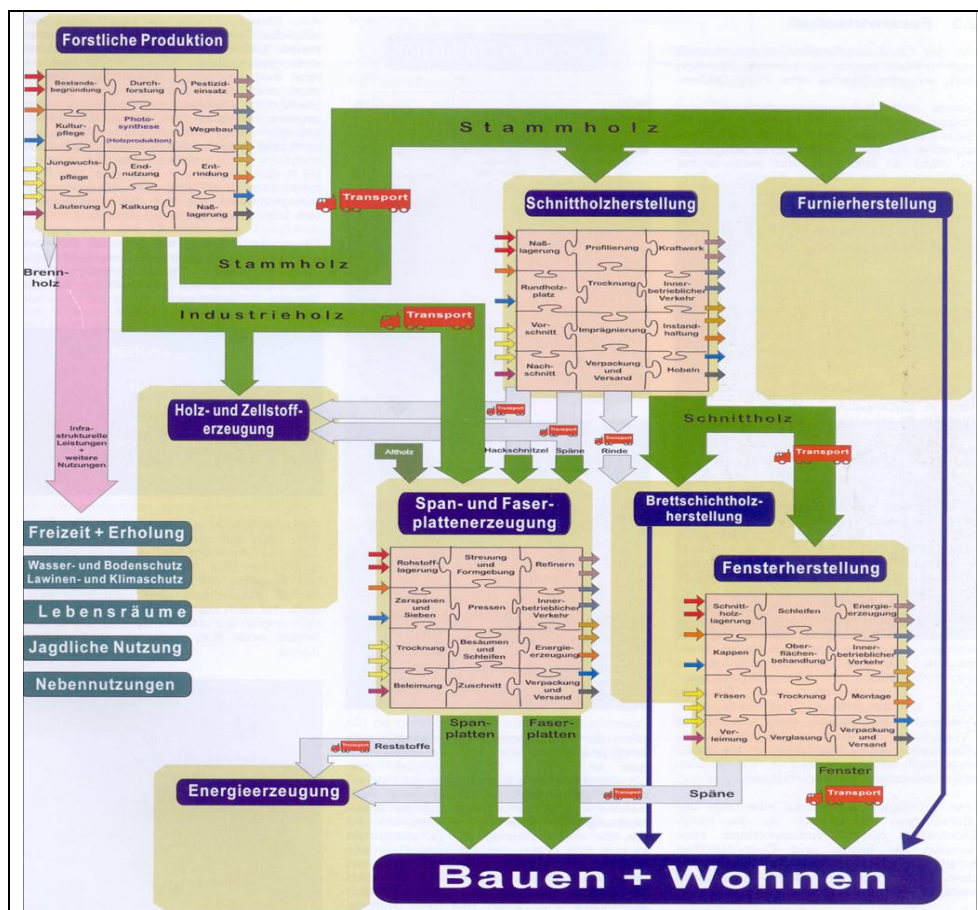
Forstliche Produktion

Bestandsbegründung
Durchforstung
Pestizideinsatz
Kulturpflege
Photosynthese (Holzproduktion)
Wegebau
Jungwuchspflege
Endnutzung
Entrindung
Läuterung
Kalkung
Naßlagerung

Stammholz

Transport

Stammholz

Brennholz

Industrieholz

Transport

Schnittholzherstellung

Naßlagerung
Profilierung
Kraftwerk
Rundholzplatz
Trocknung
Innerbetrieblicher Verkehr
Vorschnitt
Imprägnierung
Instandhaltung
Nachschnitt
Verpackung und Versand
Hobeln

Furnierherstellung

Holz- und Zellstofferzeugung

Transport
Transport
Transport

Infrastrukturelle Leistungen + weitere Nutzungen

Altholz
Hackschnitzel
Späne
Rinde

Schnittholz

Transport

Span- und Faserplattenerzeugung

Rohstofflagerung
Streuung und Formgebung
Refinern
Zerspanen und Sieben
Pressen
Innerbetrieblicher Verkehr
Trocknung
Besäumen und Schleifen
Energieerzeugung
Beleimung
Zuschnitt
Verpackung und Versand

Brettschichtholzherstellung

Fensterherstellung

Schnittholzlagerung
Schleifen
Energieerzeugung
Kappen
Oberflächenbehandlung
Innerbetrieblicher Verkehr
Fräsen
Trocknung
Montage
Verleimung
Verglasung
Verpackung und Versand

Freizeit + Erholung

Wasser- und Bodenschutz Lawinen- und Klimaschutz

Lebensräume

Jagdliche Nutzung

Nebennutzungen

Transport
Reststoffe

Spanplatten
Faserplatten

Fenster

Energieerzeugung

Transport
Späne

Transport

Bauen + Wohnen